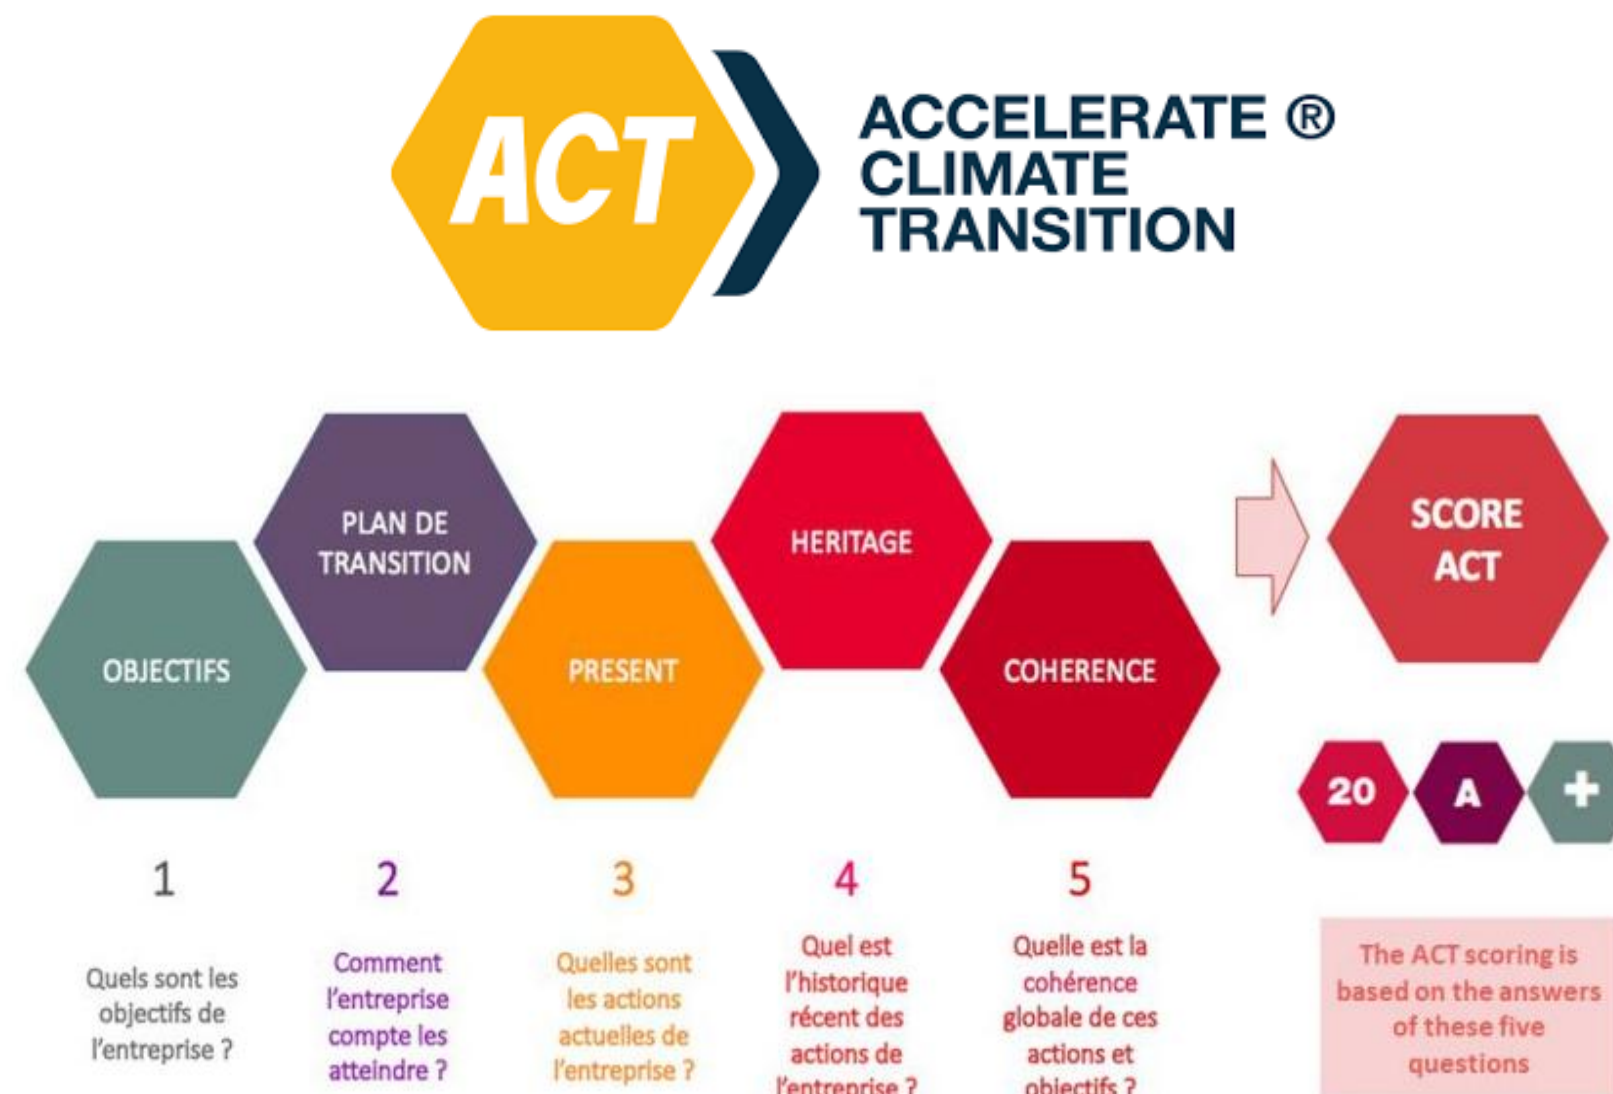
ACT

ACCELERATE ® CLIMATE TRANSITION

OBJECTIFS

PLAN DE TRANSITION

PRESENT

HERITAGE

COHERENCE

SCORE ACT

20

A

+

1

Quels sont les objectifs de l'entreprise ?

2

Comment l'entreprise compte les atteindre ?

3

Quelles sont les actions actuelles de l'entreprise ?

4

Quel est l'historique récent des actions de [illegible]

5

Quelle est la cohérence globale de ces actions et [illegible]

The ACT scoring is based on the answers of these five questions